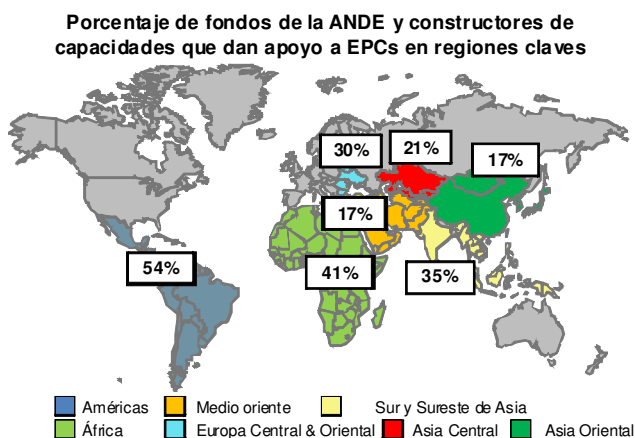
Porcentaje de fondos de la ANDE y constructores de capacidades que dan apoyo a EPCs en regiones claves

30%

21%

17%

17%

54%

41%

35%

Américas
Medio oriente
Sur y Sureste de Asia
África
Europa Central & Oriental
Asia Central
Asia Oriental